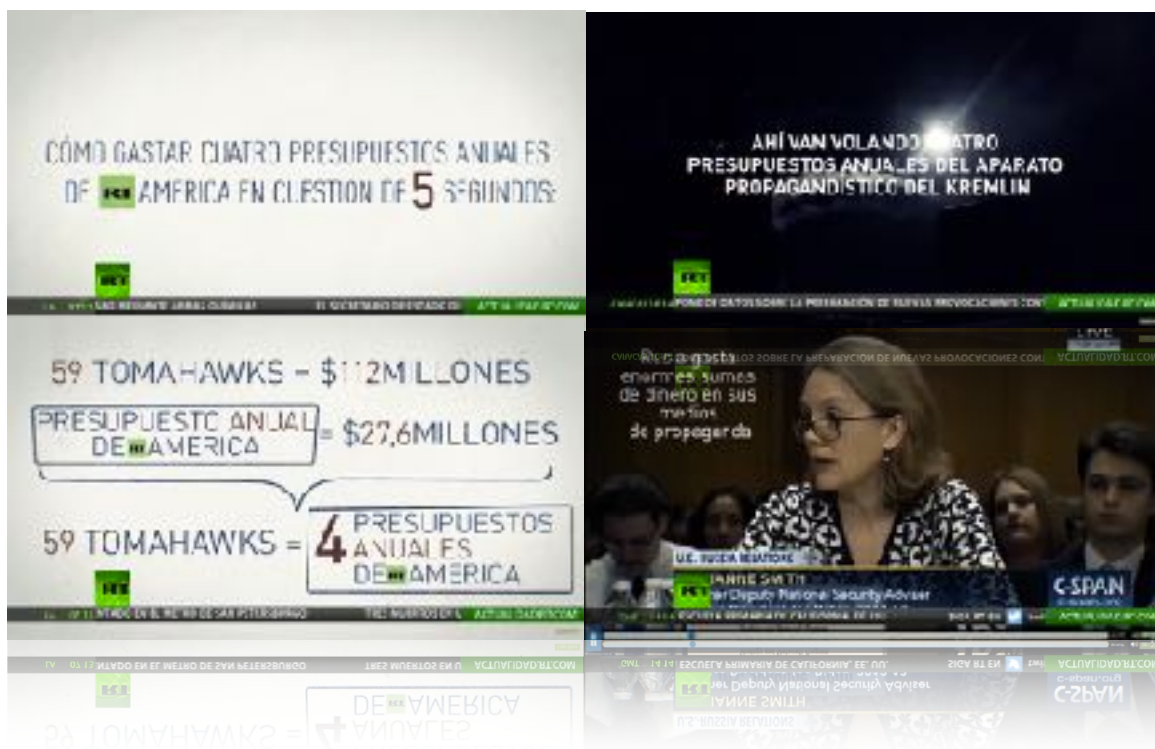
CÓMO GASTAR CUATRO PRESUPUESTOS ANUALES DE RT AMERICA EN CUESTION DE 5 SEGUNDOS:

RT

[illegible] LAS SEGUNDE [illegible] EL SECRETARIO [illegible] ACTUALIDAD.RT.COM

AHÍ VAN VOLANDO CUATRO PRESUPUESTOS ANUALES DEL APARATO PROPAGANDÍSTICO DEL KREMLIN

RT

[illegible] DE DATOS SOBRE LA PREPARACIÓN DE NUEVAS PROVOCACIONES CON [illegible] ACTUALIDAD.RT.COM

59 TOMAHAWKS = $112MILLONES

PRESUPUESTO ANUAL DE RT AMERICA = $27,6MILLONES

59 TOMAHAWKS = 4 PRESUPUESTOS ANUALES DE RT AMERICA

RT

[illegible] NTADO EN EL METRO DE SAN PETERSBURGO TRES MUERTOS EN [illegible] ACTUALIDAD.RT.COM

LIVE

Rusia gasta enormes sumas de dinero en sus medios de propaganda

U.S.-RUSSIA RELATIONS

JANNE SMITH

Former Deputy National Security Adviser

C-SPAN

RT

ESCUELA PRIMARIA DE CALIFORNIA, EE. UU. SIGA RT EN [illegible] ACTUALIDAD.RT.COM